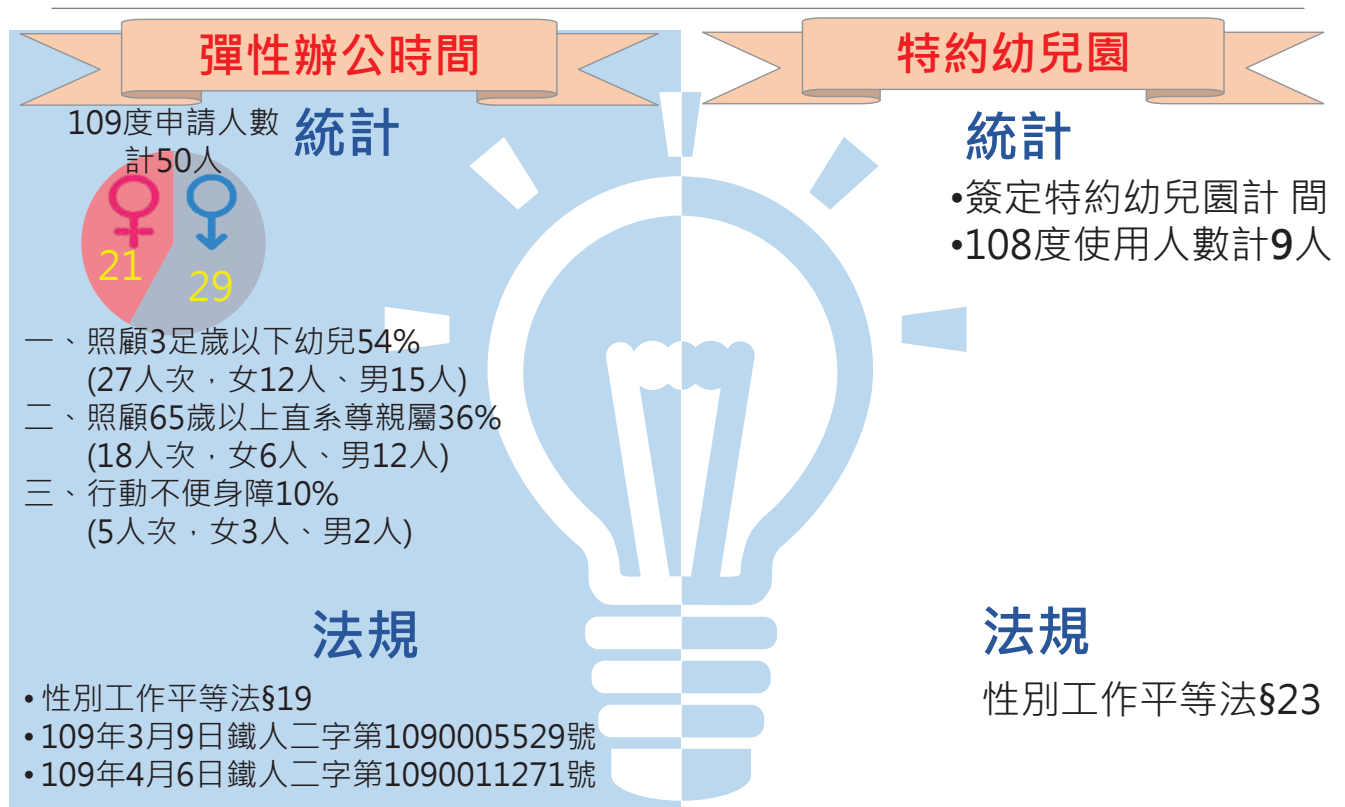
彈性辦公時間

特約幼兒園

109度申請人數計50人

統計

21

29

一、照顧3足歲以下幼兒54%
(27人次，女12人、男15人)
二、照顧65歲以上直系尊親屬36%
(18人次，女6人、男12人)
三、行動不便身障10%
(5人次，女3人、男2人)

法規

•性別工作平等法§19
•109年3月9日鐵人二字第1090005529號
•109年4月6日鐵人二字第1090011271號

統計

•簽定特約幼兒園計 間
•108度使用人數計9人

法規

性別工作平等法§23